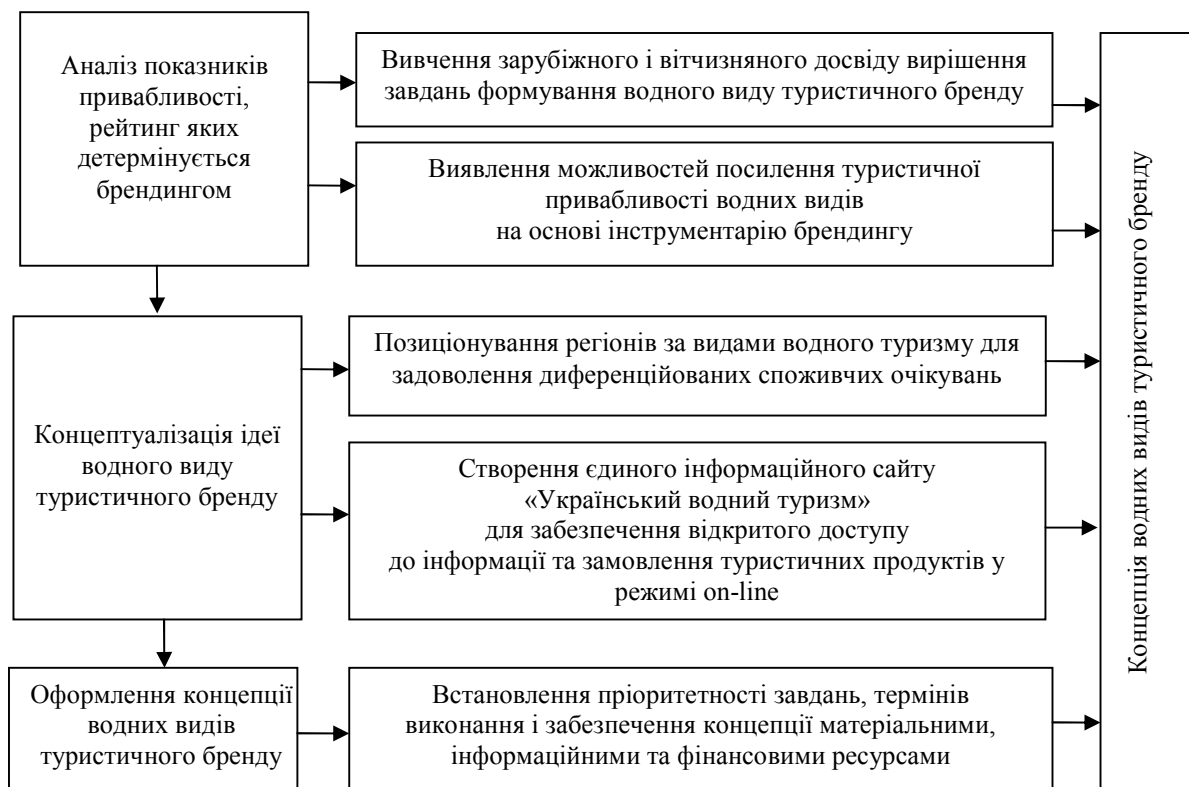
Аналіз показників привабливості, рейтинг яких детермінується брендингом

Вивчення зарубіжного і вітчизняного досвіду вирішення завдань формування водного виду туристичного бренду

Виявлення можливостей посилення туристичної привабливості водних видів на основі інструментарію брендингу

Концептуалізація ідеї водного виду туристичного бренду

Позиціонування регіонів за видами водного туризму для задоволення диференційованих споживчих очікувань

Створення єдиного інформаційного сайту «Український водний туризм» для забезпечення відкритого доступу до інформації та замовлення туристичних продуктів у режимі on-line

Оформлення концепції водних видів туристичного бренду

Встановлення пріоритетності завдань, термінів виконання і забезпечення концепції матеріальними, інформаційними та фінансовими ресурсами

Концепція водних видів туристичного бренду